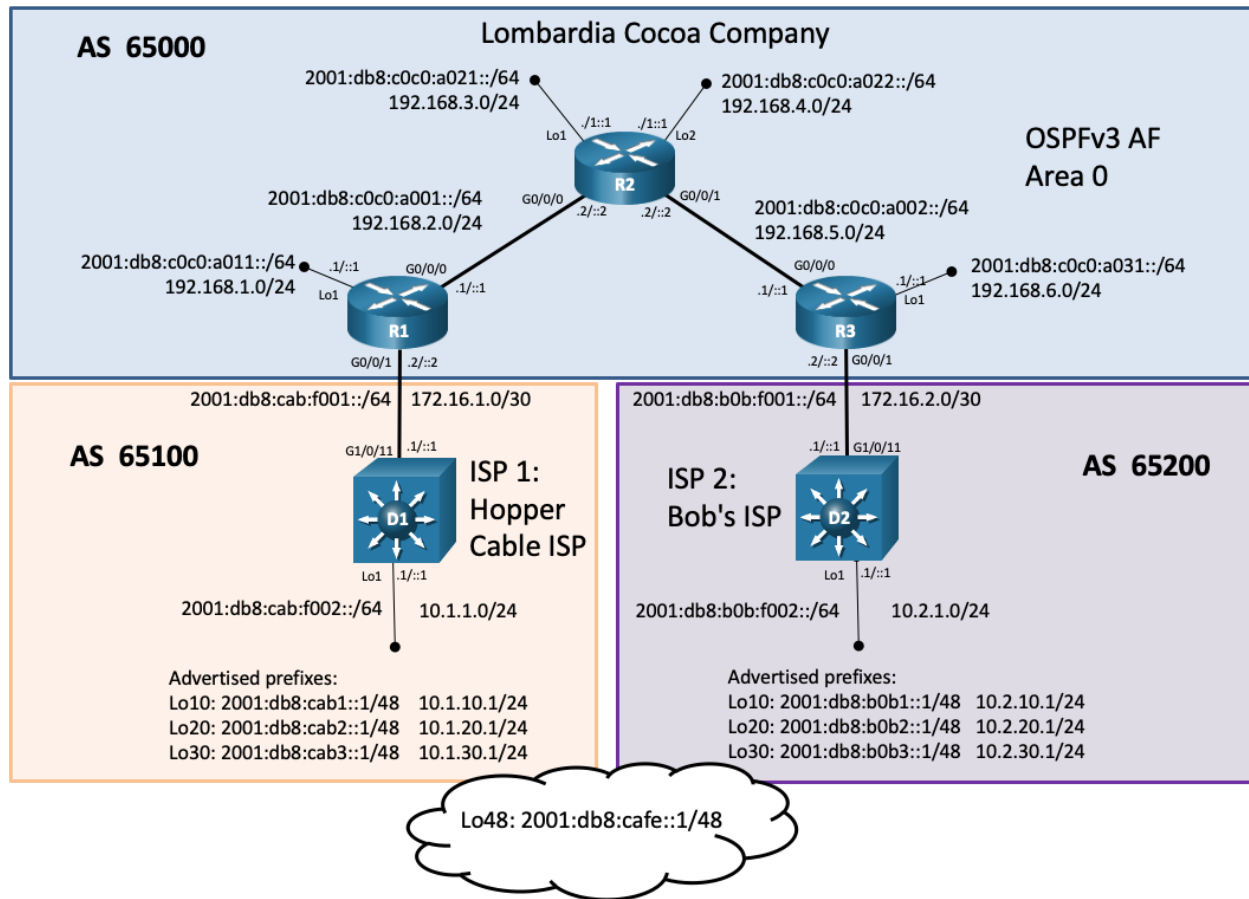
AS 65000

Lombardia Cocoa Company

2001:db8:c0c0:a021::/64
192.168.3.0/24

2001:db8:c0c0:a022::/64
192.168.4.0/24

Lo1 ./1::1 ./1::1 Lo2

R2

OSPFv3 AF
Area 0

2001:db8:c0c0:a001::/64
192.168.2.0/24

G0/0/0 .2/::2 .2/::2 G0/0/1

2001:db8:c0c0:a002::/64
192.168.5.0/24

2001:db8:c0c0:a011::/64
192.168.1.0/24

.1/::1 Lo1 G0/0/0 .1/::1

R1

G0/0/1 .2/::2

G0/0/0 .1/::1

R3

.1/::1 Lo1

2001:db8:c0c0:a031::/64
192.168.6.0/24

.2/::2 G0/0/1

2001:db8:cab:f001::/64 172.16.1.0/30

2001:db8:b0b:f001::/64 172.16.2.0/30

AS 65100

G1/0/11 .1/::1

D1

ISP 1:
Hopper
Cable ISP

Lo1 .1/::1

2001:db8:cab:f002::/64 10.1.1.0/24

Advertised prefixes:
Lo10: 2001:db8:cab1::1/48 10.1.10.1/24
Lo20: 2001:db8:cab2::1/48 10.1.20.1/24
Lo30: 2001:db8:cab3::1/48 10.1.30.1/24

.1/::1 G1/0/11

ISP 2:
Bob's ISP

D2

AS 65200

Lo1 .1/::1

2001:db8:b0b:f002::/64 10.2.1.0/24

Advertised prefixes:
Lo10: 2001:db8:b0b1::1/48 10.2.10.1/24
Lo20: 2001:db8:b0b2::1/48 10.2.20.1/24
Lo30: 2001:db8:b0b3::1/48 10.2.30.1/24

Lo48: 2001:db8:cafe::1/48